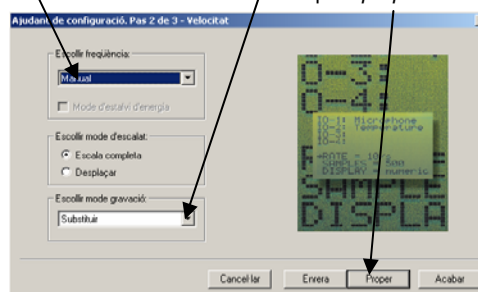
Ajudant de configuració. Pas 2 de 3 - Velocitat

Escollir freqüència:
Manual
Mode d'estalvi d'energia

Escollir mode d'escalat:
Escala completa
Desplaçar

Escollir mode gravació:
Substituir

0-3:
0-4:
IO-1: Microphone
IO-2: Temperature
IO-3:
IO-4:
RATE = 10
SAMPLES = 500
DISPLAY = numeric
R
SAMPLE
DISPLA

Cancel·lar
Enrera
Proper
Acabar